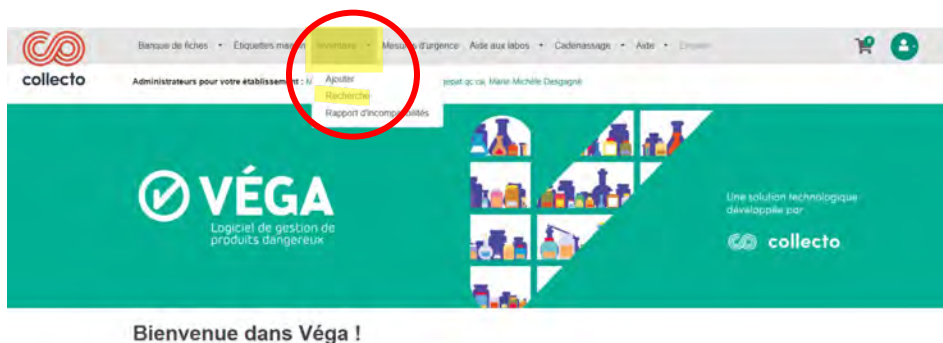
collecto

Banque de fiches • Étiquettes ma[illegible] Inventaire • Mes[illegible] d'urgence Aide aux labos • Cadenassage • Aide • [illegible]

0

Administrateurs pour votre établissement : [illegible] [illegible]pat.qc.ca, Marie-Michèle Desgagné

Ajouter
Recherche
Rapport d'incomp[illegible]ilités

VÉGA
Logiciel de gestion de produits dangereux

Une solution technologique développée par
collecto

Bienvenue dans Véga !